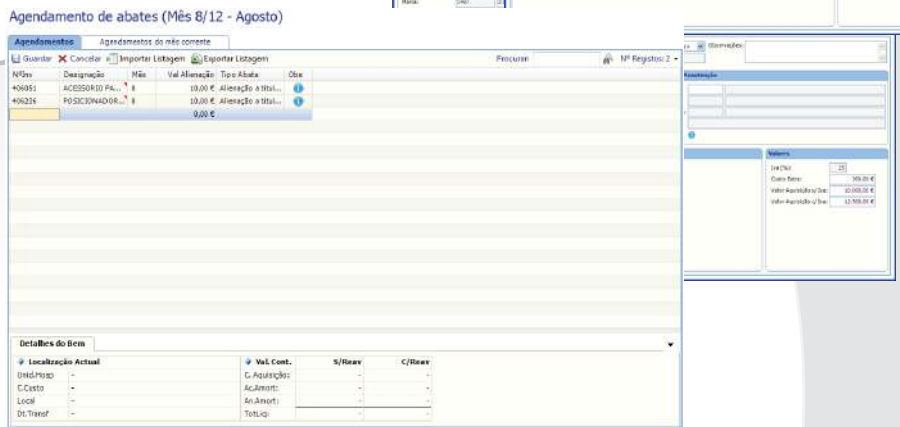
Agendamento de abates (Mês 8/12 - Agosto)

Agendamentos | Agendamentos do mês corrente

Guardar | Cancelar | Importar Listagem | Exportar Listagem | Procurar | Nº Registos: 2

| NºInv | Designação | Mês | Val.Alienação | Tipo Abate | Obs |
|---|---|---|---|---|---|
| 406051 | ACESSORIO PA... | 8 | 10,00 € | Alienação a títul... | |
| 406226 | POSICIONADOR... | 8 | 10,00 € | Alienação a títul... | |
| | | | 0,00 € | | |

Detalhes do Bem

| Localização Actual | |
|---|---|
| Unid.Hosp | - |
| C.Custo | - |
| Local | - |
| Dt.Transf | - |

| Val. Cont. | S/Reav | C/Reav |
|---|---|---|
| C.Aquisição: | - | - |
| Ac.Amort: | - | - |
| An.Amort: | - | - |
| Tot.Líq: | - | - |

Observações:

Valores

Iva (%): 23

Custo Bem: 300,00 €

Valor Aquisição s/ Iva: 10.000,00 €

Valor Aquisição c/ Iva: 12.300,00 €